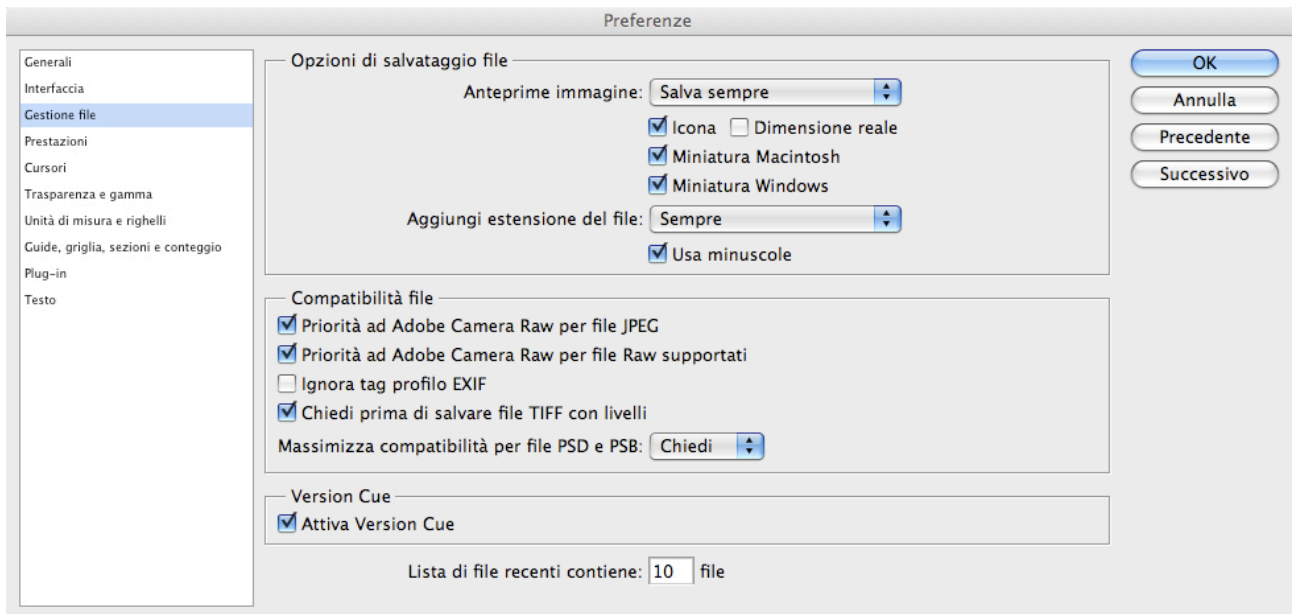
Preferenze

Generali
Interfaccia
Gestione file
Prestazioni
Cursori
Trasparenza e gamma
Unità di misura e righelli
Guide, griglia, sezioni e conteggio
Plug-in
Testo

Opzioni di salvataggio file
Anteprime immagine: Salva sempre
Icona
Dimensione reale
Miniatura Macintosh
Miniatura Windows
Aggiungi estensione del file: Sempre
Usa minuscole

Compatibilità file
Priorità ad Adobe Camera Raw per file JPEG
Priorità ad Adobe Camera Raw per file Raw supportati
Ignora tag profilo EXIF
Chiedi prima di salvare file TIFF con livelli
Massimizza compatibilità per file PSD e PSB: Chiedi

Version Cue
Attiva Version Cue

Lista di file recenti contiene: 10 file

OK
Annulla
Precedente
Successivo